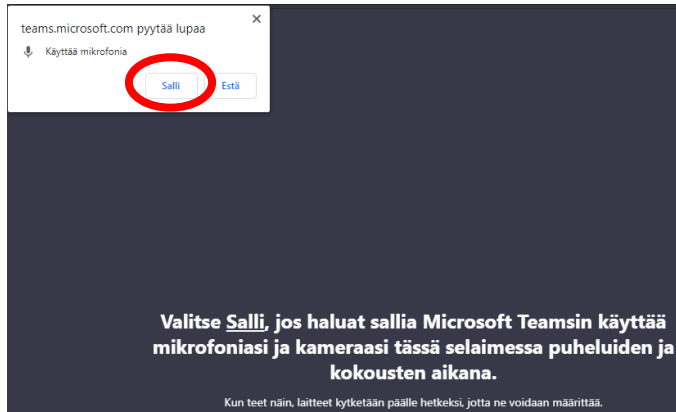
teams.microsoft.com pyytää lupaa
×
Käyttää mikrofonia
Salli
Estä

Valitse Salli, jos haluat sallia Microsoft Teamsin käyttää mikrofoniasi ja kameraasi tässä selaimessa puheluiden ja kokousten aikana.

Kun teet näin, laitteet kytketään päälle hetkeksi, jotta ne voidaan määrittää.